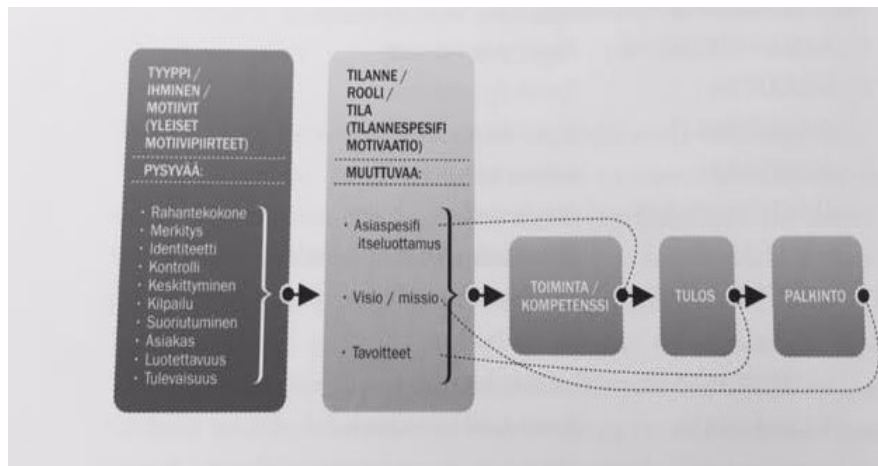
TYYPPI / IHMINEN / MOTIIVIT (YLEISET MOTIIVIPIIRTEET)

PYSYVÄÄ:

· Rahantekokone
· Merkitys
· Identiteetti
· Kontrolli
· Keskittyminen
· Kilpailu
· Suoriutuminen
· Asiakas
· Luotettavuus
· Tulevaisuus

TILANNE / ROOLI / TILA (TILANNESPESIFI MOTIVAATIO)

MUUTTUVAA:

· Asiaspesifi itseluottamus
· Visio / missio
· Tavoitteet

TOIMINTA / KOMPETENSSI

TULOS

PALKINTO